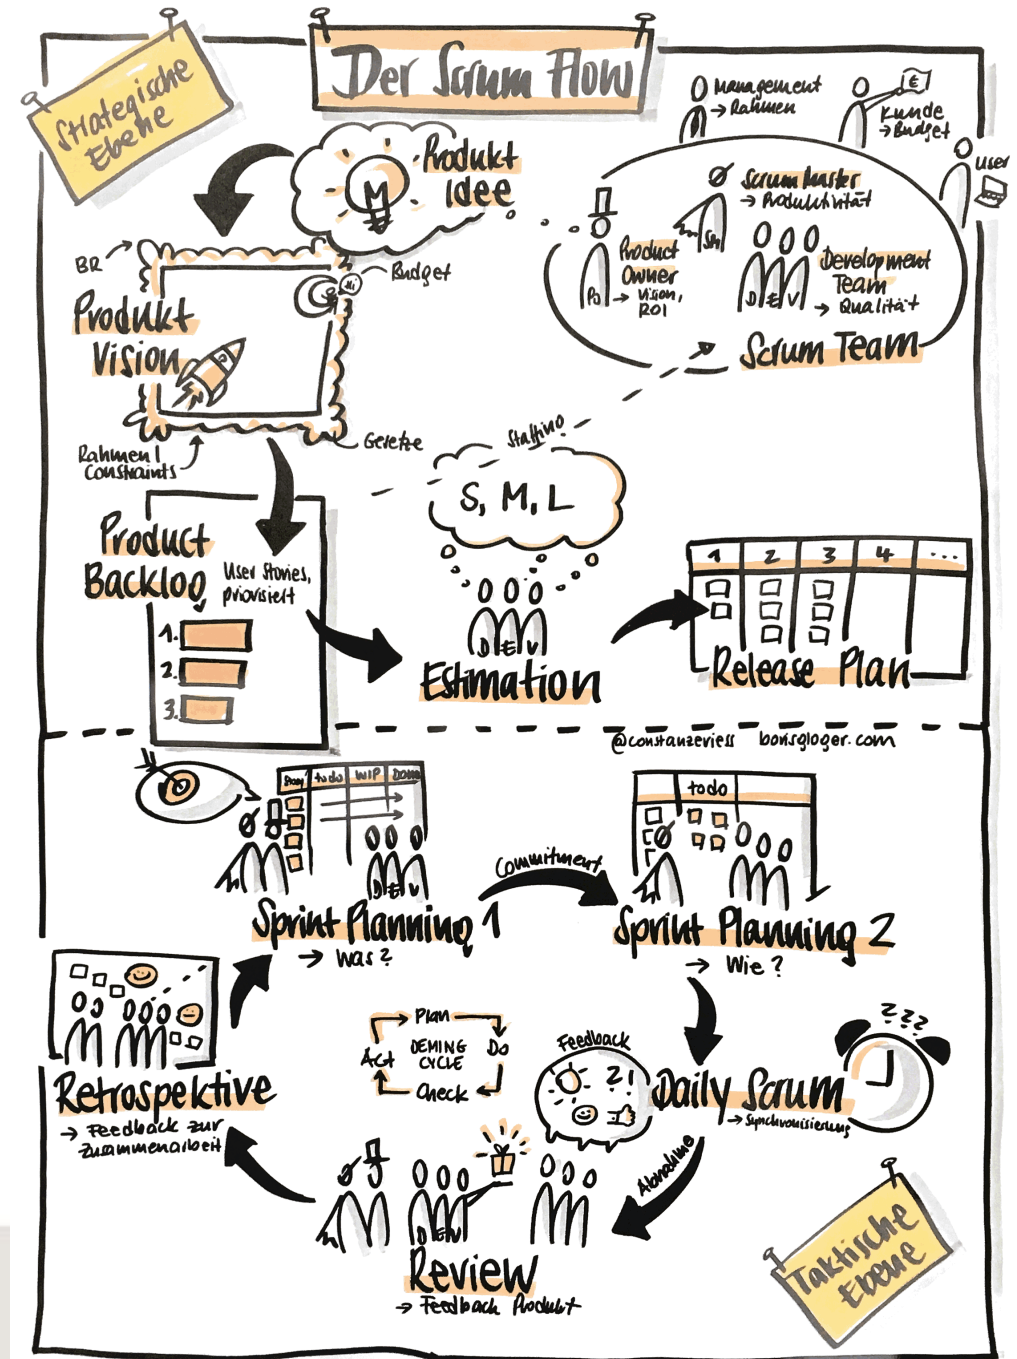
Strategische Ebene

Der Scrum Flow

Management → Rahmen

Kunde → Budget

User

Produkt Idee

Scrum Master → Produktivität

Product Owner → Vision, ROI

PO

SM

Development Team → Qualität

DEV

Scrum Team

BR

Budget

Produkt Vision

Rahmen / Constraints

Gesetze

Staffing

S, M, L

Product Backlog

User Stories, priorisiert

1.
2.
3.

DEV

Estimation

1 2 3 4 ...

Release Plan

@constanzeriess borisgloger.com

Backlog | todo | WIP | Done

DEV

Commitment

todo

Sprint Planning 1
→ Was?

Sprint Planning 2
→ Wie?

Plan
Do
Check
Act
DEMING CYCLE

Feedback

Daily Scrum
→ Synchronisierung

zzz

Retrospektive
→ Feedback zur Zusammenarbeit

Abnahme

DEV

Review
→ Feedback Produkt

Taktische Ebene